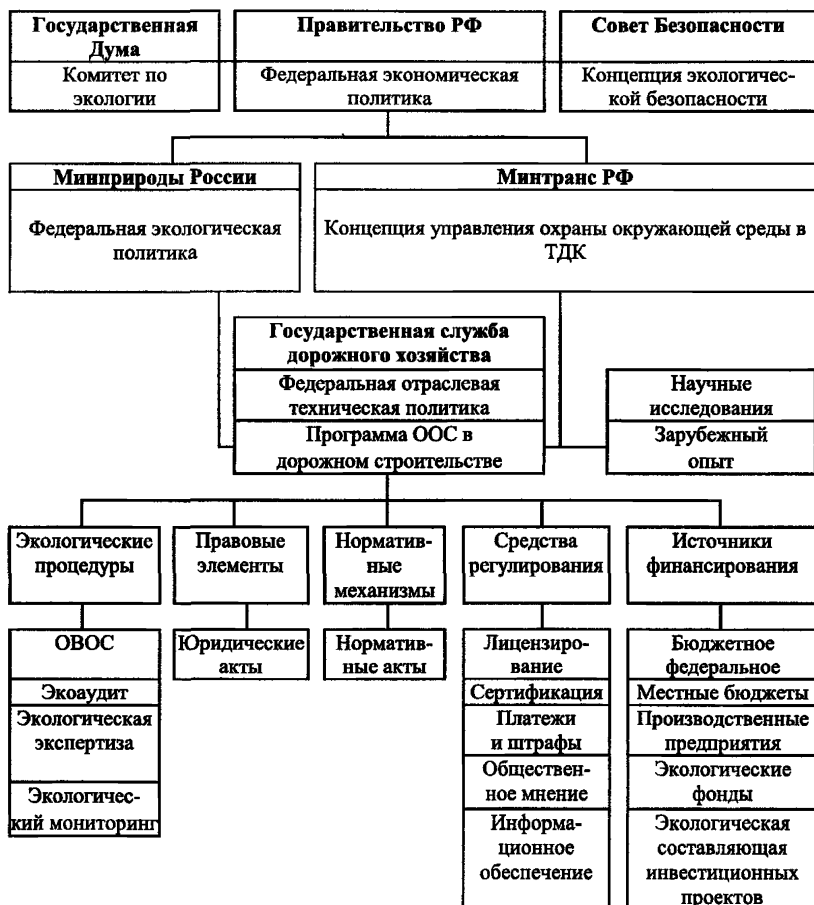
Государственная Дума

Комитет по экологии

Правительство РФ

Федеральная экономическая политика

Совет Безопасности

Концепция экологической безопасности

Минприроды России

Федеральная экологическая политика

Минтранс РФ

Концепция управления охраны окружающей среды в ТДК

Государственная служба дорожного хозяйства

Федеральная отраслевая техническая политика

Программа ООС в дорожном строительстве

Научные исследования

Зарубежный опыт

Экологические процедуры

Правовые элементы

Нормативные механизмы

Средства регулирования

Источники финансирования

ОВОС

Экоаудит

Экологическая экспертиза

Экологический мониторинг

Юридические акты

Нормативные акты

Лицензирование

Сертификация

Платежи и штрафы

Общественное мнение

Информационное обеспечение

Бюджетное федеральное

Местные бюджеты

Производственные предприятия

Экологические фонды

Экологическая составляющая инвестиционных проектов